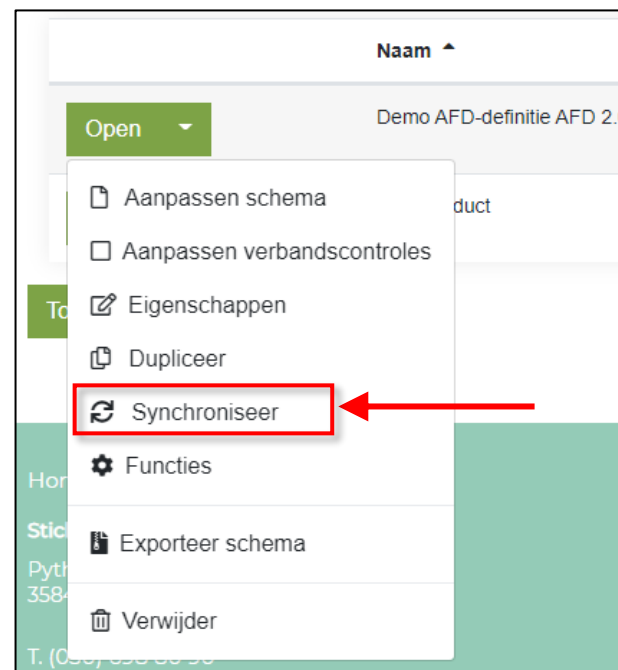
Naam

Open

Demo AFD-definitie AFD 2.

Aanpassen schema

Aanpassen verbandscontroles

Eigenschappen

Dupliceer

Synchroniseer

Functies

Exporteer schema

Verwijder

duct

To

Hor

Stic

Pyth

358

T. (0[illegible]